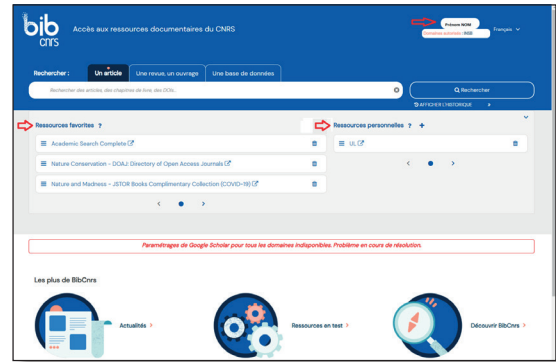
bib cnrs Accès aux ressources documentaires du CNRS

Prénom NOM
Domaines autorisés : INSB

Français

Rechercher :

Un article

Une revue, un ouvrage

Une base de données

Rechercher des articles, des chapitres de livre, des DOIs...

Rechercher

AFFICHER | HISTORIQUE

Ressources favorites ?

Academic Search Complete

Nature Conservation - DOAJ: Directory of Open Access Journals

Nature and Madness - JSTOR Books Complimentary Collection (COVID-19)

Ressources personnelles ? +

UL

Paramétrages de Google Scholar pour tous les domaines indisponibles. Problème en cours de résolution.

Les plus de BibCnrs

Actualités >

Ressources en test >

Découvrir BibCnrs >